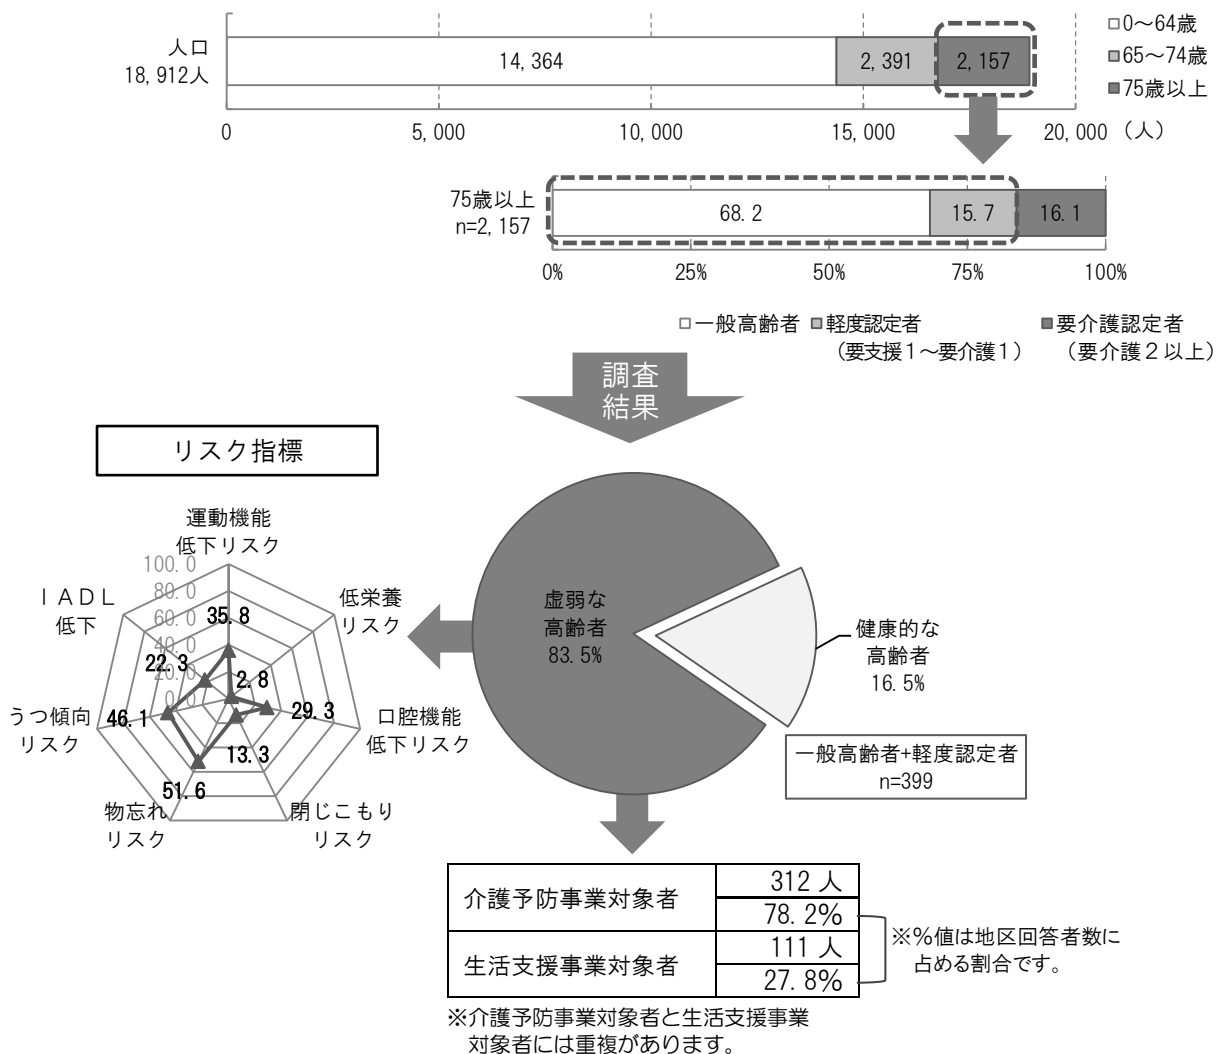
人口
18, 912人

14, 364
2, 391
2, 157

□0～64歳
■65～74歳
■75歳以上

0
5, 000
10, 000
15, 000
20, 000（人）

75歳以上
n=2, 157

68. 2
15. 7
16. 1

0%
25%
50%
75%
100%

□一般高齢者 ■軽度認定者（要支援１～要介護１） ■要介護認定者（要介護２以上）

調査
結果

リスク指標

運動機能
低下リスク
100. 0
80. 0
60. 0
40. 0
20. 0
0. 0
ＩＡＤＬ
低下
低栄養
リスク
35. 8
22. 3
2. 8
29. 3
うつ傾向
リスク
46. 1
口腔機能
低下リスク
13. 3
51. 6
物忘れ
リスク
閉じこもり
リスク

虚弱な
高齢者
83. 5%

健康的な
高齢者
16. 5%

一般高齢者+軽度認定者
n=399

| 介護予防事業対象者 | 312 人 |
|---|---|
| | 78. 2% |
| 生活支援事業対象者 | 111 人 |
| | 27. 8% |

※%値は地区回答者数に
占める割合です。

※介護予防事業対象者と生活支援事業
対象者には重複があります。